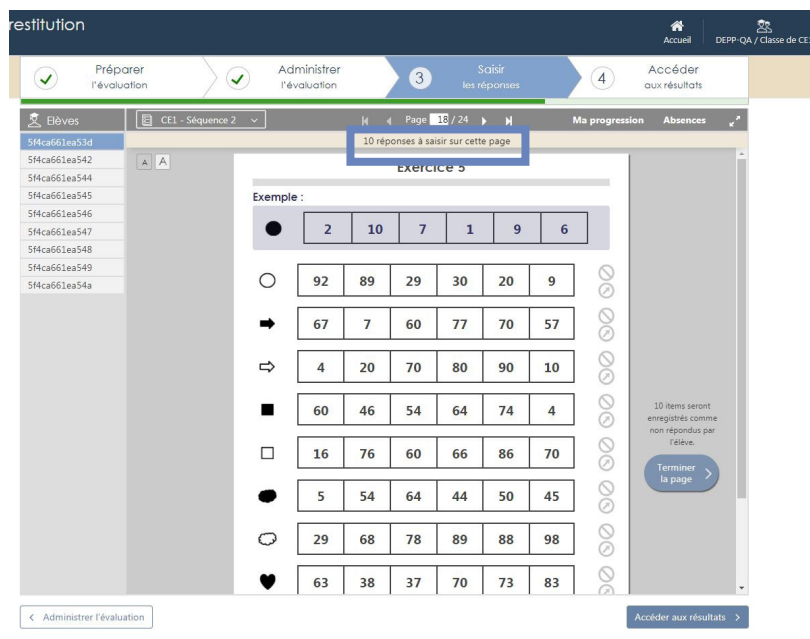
restitution

Accueil
DEPP-QA / Classe de CE

Préparer l'évaluation
Administrer l'évaluation
3 Saisir les réponses
4 Accéder aux résultats

Élèves
5f4ca661ea53d
5f4ca661ea542
5f4ca661ea544
5f4ca661ea545
5f4ca661ea546
5f4ca661ea547
5f4ca661ea548
5f4ca661ea549
5f4ca661ea54a

CE1 - Séquence 2
Page 18 / 24
Ma progression
Absences

10 réponses à saisir sur cette page

A A

Exercice 5

Exemple :

| 2 | 10 | 7 | 1 | 9 | 6 |
|---|---|---|---|---|---|

| 92 | 89 | 29 | 30 | 20 | 9 |
|---|---|---|---|---|---|
| 67 | 7 | 60 | 77 | 70 | 57 |
| 4 | 20 | 70 | 80 | 90 | 10 |
| 60 | 46 | 54 | 64 | 74 | 4 |
| 16 | 76 | 60 | 66 | 86 | 70 |
| 5 | 54 | 64 | 44 | 50 | 45 |
| 29 | 68 | 78 | 89 | 88 | 98 |
| 63 | 38 | 37 | 70 | 73 | 83 |

10 items seront enregistrés comme non répondus par l'élève.

Terminer la page

< Administrer l'évaluation
Accéder aux résultats >